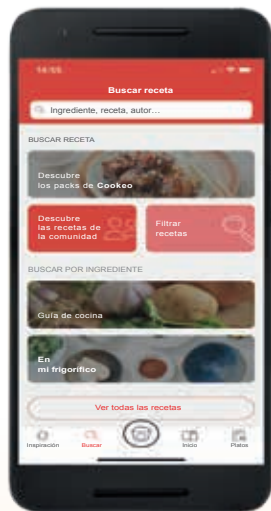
14:55

Buscar receta

Ingrediente, receta, autor…

BUSCAR RECETA

Descubre los packs de Cookeo

Descubre las recetas de la comunidad

Filtrar recetas

BUSCAR POR INGREDIENTE

Guía de cocina

En mi frigorífico

Ver todas las recetas

Inspiración
Buscar
Inicio
Platos